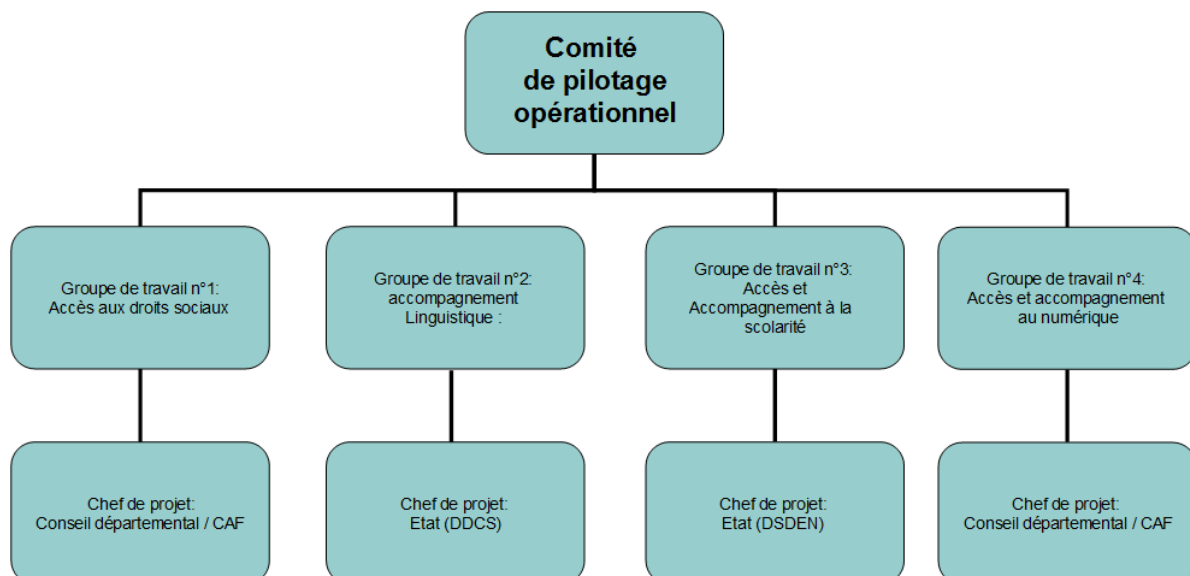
Comité de pilotage opérationnel

Groupe de travail n°1: Accès aux droits sociaux

Groupe de travail n°2: accompagnement Linguistique :

Groupe de travail n°3: Accès et Accompagnement à la scolarité

Groupe de travail n°4: Accès et accompagnement au numérique

Chef de projet: Conseil départemental / CAF

Chef de projet: Etat (DDCS)

Chef de projet: Etat (DSDEN)

Chef de projet: Conseil départemental / CAF